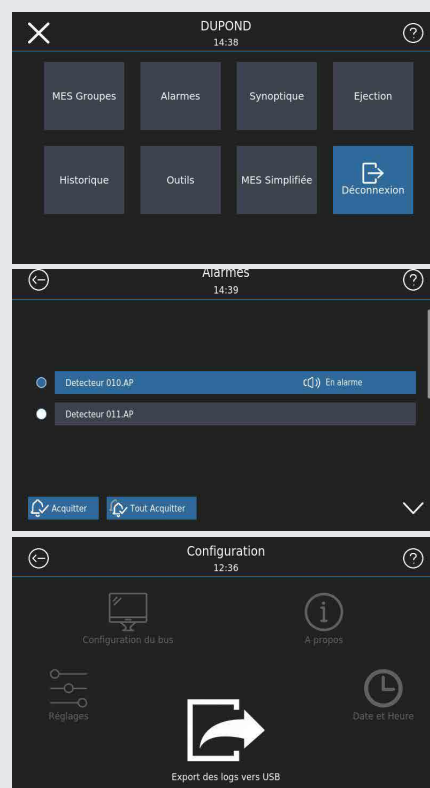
DUPOND
14:38

MES Groupes

Alarmes

Synoptique

Ejection

Historique

Outils

MES Simplifiée

Déconnexion

Alarmes
14:39

Detecteur 010.AP

En alarme

Detecteur 011.AP

Acquitter

Tout Acquitter

Configuration
12:36

Configuration du bus

A propos

Réglages

Date et Heure

Export des logs vers USB